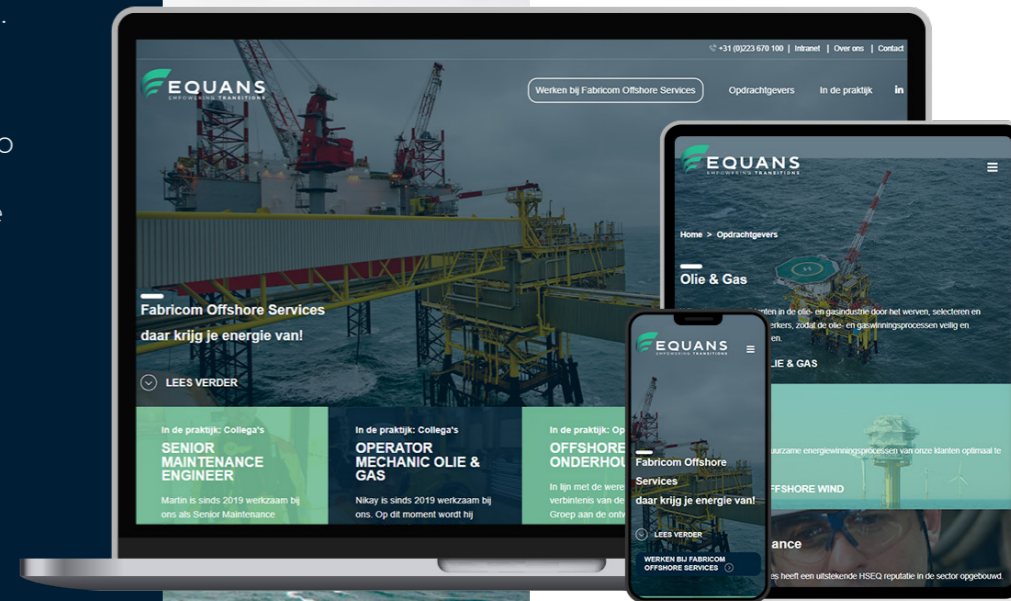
+31 (0)223 670 100 | Intranet | Over ons | Contact

EQUANS
EMPOWERING TRANSITIONS

Werken bij Fabricom Offshore Services
Opdrachtgevers
In de praktijk
in

Fabricom Offshore Services
daar krijg je energie van!

LEES VERDER

In de praktijk: Collega's
SENIOR MAINTENANCE ENGINEER
Martin is sinds 2019 werkzaam bij ons als Senior Maintenance

In de praktijk: Collega's
OPERATOR MECHANIC OLIE & GAS
Nikay is sinds 2019 werkzaam bij ons. Op dit moment wordt hij

In de praktijk: Co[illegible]
OFFSHORE ONDERHOU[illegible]
In lijn met de were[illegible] verbintenis van de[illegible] Groep aan de ont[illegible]

EQUANS
EMPOWERING TRANSITIONS

Home > Opdrachtgevers

Olie & Gas

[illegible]nten in de olie- en gasindustrie door het werven, selecteren en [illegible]erkers, zodat de olie- en gaswinningsprocessen veilig en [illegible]en.

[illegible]LIE & GAS

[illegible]uurzame energiewinningsprocessen van onze klanten optimaal te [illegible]

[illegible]FFSHORE WIND

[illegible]ance

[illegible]es heeft een uitstekende HSEQ reputatie in de sector opgebouwd.

EQUANS
EMPOWERING TRANSITIONS

Fabricom Offshore Services
daar krijg je energie van!

LEES VERDER

WERKEN BIJ FABRICOM OFFSHORE SERVICES